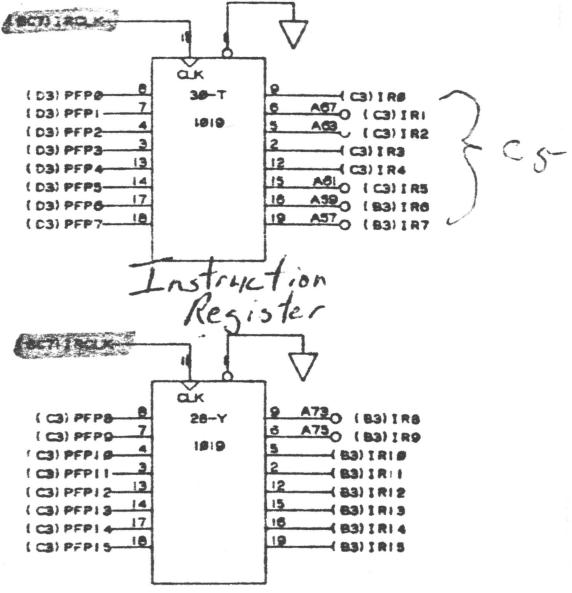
(BCT) IRCLK
11
1
CLK
3B-T
1019
(D3) PFP0 8
(D3) PFP1 7
(D3) PFP2 4
(D3) PFP3 3
(D3) PFP4 13
(D3) PFP5 14
(D3) PFP6 17
(C3) PFP7 18
9 (C3) IR0
6 A67 (C3) IR1
5 A63 (C3) IR2
2 (C3) IR3
12 (C3) IR4
15 A61 (C3) IR5
16 A59 (B3) IR6
19 A57 (B3) IR7
C5

Instruction Register

(BCT) IRCLK
11
1
CLK
2B-Y
1019
(C3) PFP8 8
(C3) PFP9 7
(C3) PFP10 4
(C3) PFP11 3
(C3) PFP12 13
(C3) PFP13 14
(C3) PFP14 17
(C3) PFP15 18
9 A73 (B3) IR8
6 A75 (B3) IR9
5 (B3) IR10
2 (B3) IR11
12 (B3) IR12
15 (B3) IR13
16 (B3) IR14
19 (B3) IR15